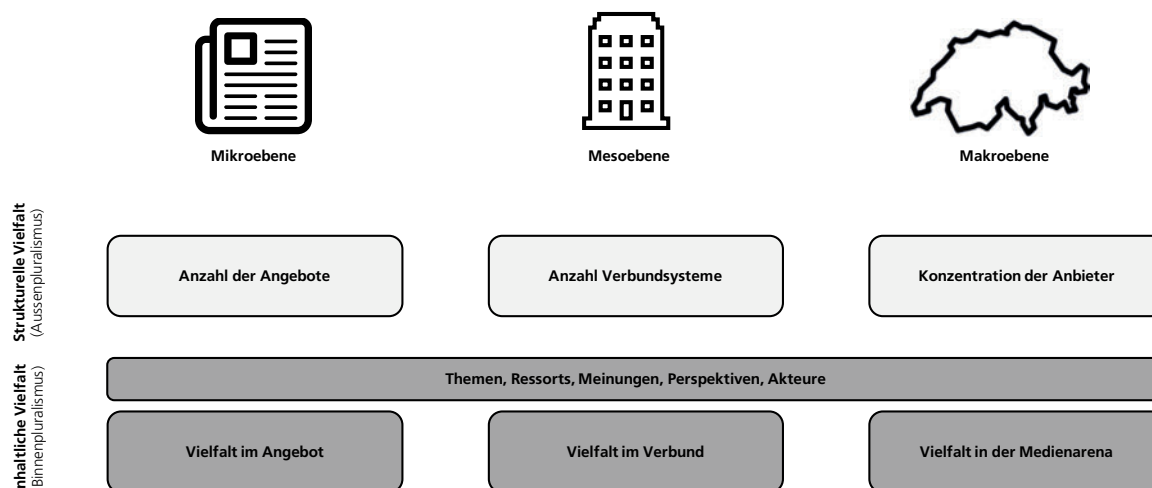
Mikroebene

Mesoebene

Makroebene

Strukturelle Vielfalt
(Aussenpluralismus)

Anzahl der Angebote

Anzahl Verbundsysteme

Konzentration der Anbieter

nhaltliche Vielfalt
Binnenpluralismus)

Themen, Ressorts, Meinungen, Perspektiven, Akteure

Vielfalt im Angebot

Vielfalt im Verbund

Vielfalt in der Medienarena